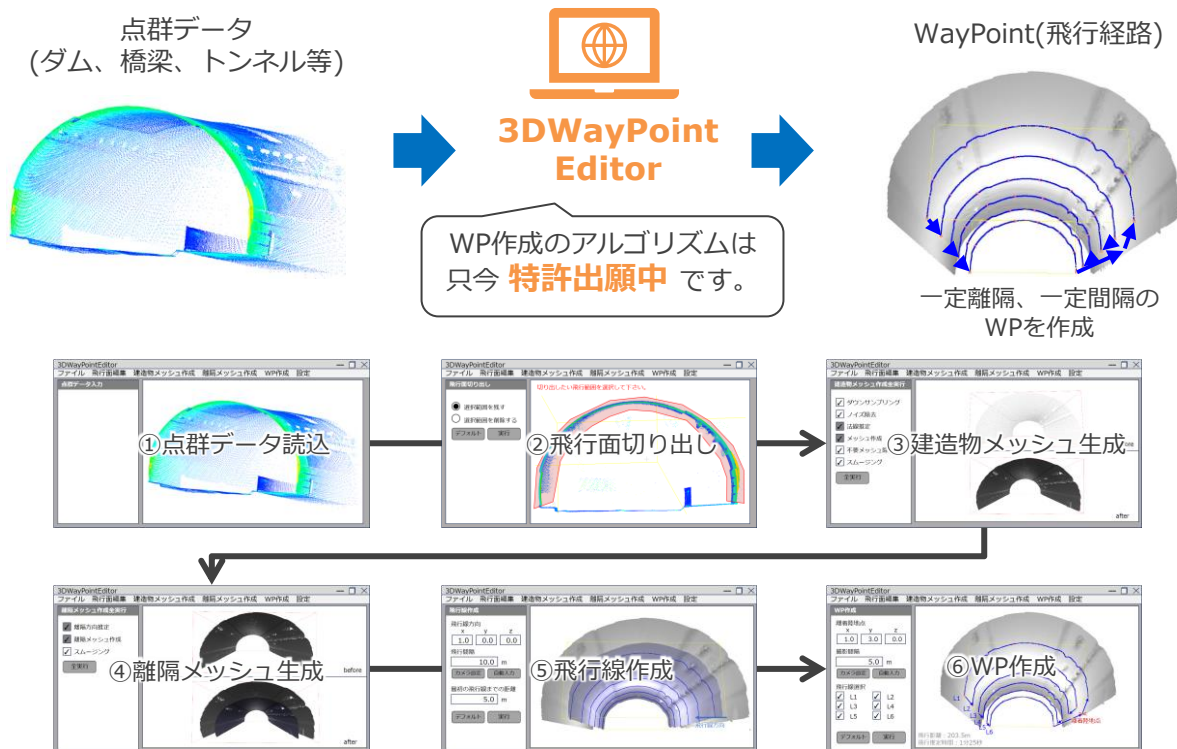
点群データ
(ダム、橋梁、トンネル等)

3DWayPoint Editor

WP作成のアルゴリズムは只今 特許出願中 です。

WayPoint(飛行経路)

一定離隔、一定間隔のWPを作成

3DWayPointEditor
ファイル 飛行面編集 建造物メッシュ作成 離隔メッシュ作成 WP作成 設定
点群データ入力
①点群データ読込

3DWayPointEditor
ファイル 飛行面編集 建造物メッシュ作成 離隔メッシュ作成 WP作成 設定
飛行面切り出し
切り出したい飛行範囲を選択して下さい。
選択範囲を残す
選択範囲を削除する
デフォルト 実行
②飛行面切り出し

3DWayPointEditor
ファイル 飛行面編集 建造物メッシュ作成 離隔メッシュ作成 WP作成 設定
建造物メッシュ作成全実行
ダウンサンプリング
ノイズ除去
法線推定
メッシュ作成
不要メッシュ除去
スムージング
全実行
③建造物メッシュ生成
after

3DWayPointEditor
ファイル 飛行面編集 建造物メッシュ作成 離隔メッシュ作成 WP作成 設定
離隔メッシュ作成全実行
離隔方向推定
離隔メッシュ作成
スムージング
全実行
④離隔メッシュ生成
before
after

3DWayPointEditor
ファイル 飛行面編集 建造物メッシュ作成 離隔メッシュ作成 WP作成 設定
飛行線作成
飛行線方向
x y z
1.0 0.0 0.0
飛行間隔
10.0 m
カメラ設定 自動入力
最初の飛行線までの距離
5.0 m
デフォルト 実行
⑤飛行線作成

3DWayPointEditor
ファイル 飛行面編集 建造物メッシュ作成 離隔メッシュ作成 WP作成 設定
WP作成
離着陸地点
x y z
1.0 3.0 0.0
撮影間隔
5.0 m
カメラ設定 自動入力
飛行線選択
L1 L2
L3 L4
L5 L6
デフォルト 実行
⑥WP作成
L1
L2
L3
L4
L5
L6
離着陸地点
飛行距離：203.5m